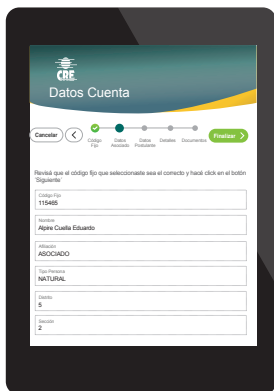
CRE

Datos Cuenta

Cancelar

Código Fijo

Datos Asociado

Datos Postulante

Detalles

Documentos

Finalizar

Revisá que el código fijo que seleccionaste sea el correcto y hacé click en el botón 'Siguiente'.

Código Fijo
115465

Nombre
Alpire Cuella Eduardo

Afiliación
ASOCIADO

Tipo Persona
NATURAL

Distrito
5

Sección
2